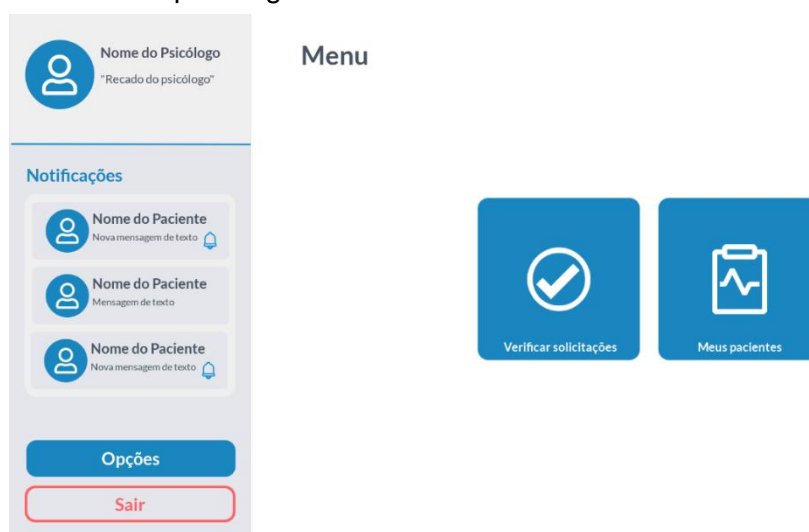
Nome do Psicólogo
"Recado do psicólogo"

Menu

Notificações

Nome do Paciente
Nova mensagem de texto

Nome do Paciente
Mensagem de texto

Nome do Paciente
Nova mensagem de texto

Verificar solicitações

Meus pacientes

Opções

Sair